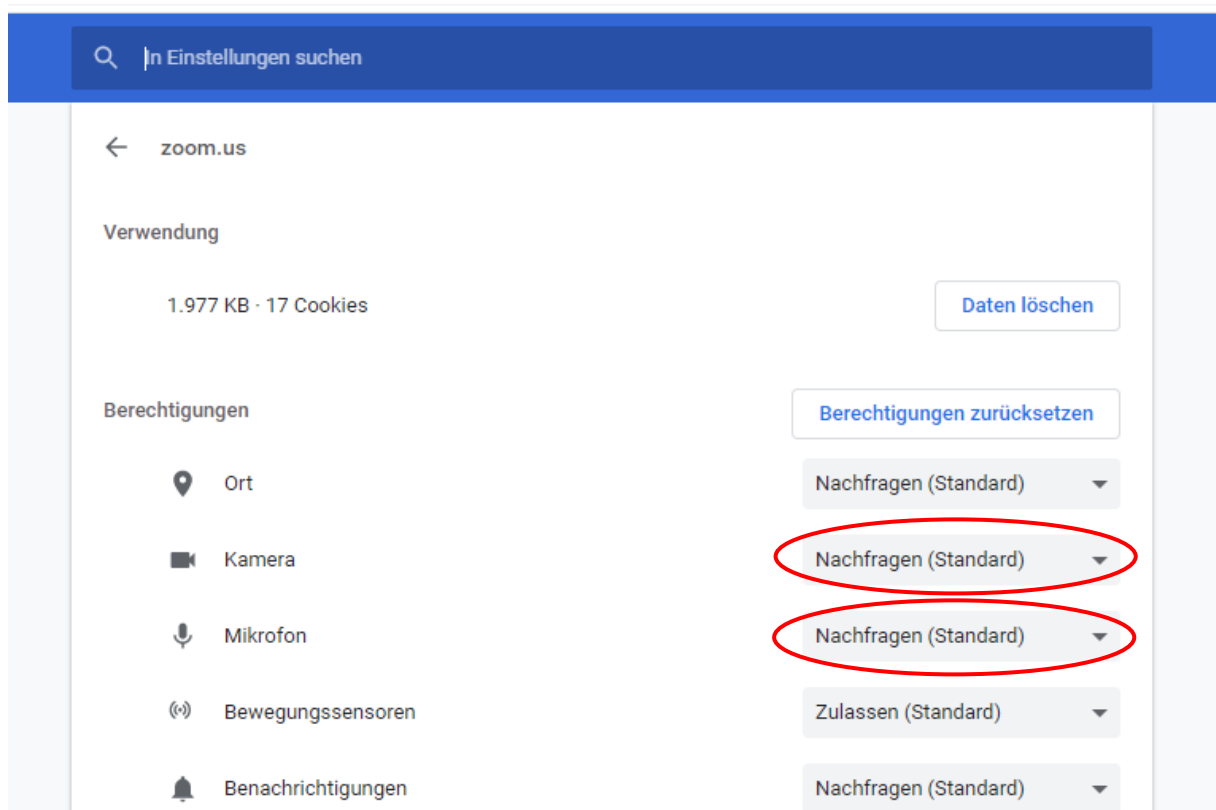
In Einstellungen suchen

zoom.us

Verwendung

1.977 KB · 17 Cookies

Daten löschen

Berechtigungen

Berechtigungen zurücksetzen

Ort
Nachfragen (Standard)

Kamera
Nachfragen (Standard)

Mikrofon
Nachfragen (Standard)

Bewegungssensoren
Zulassen (Standard)

Benachrichtigungen
Nachfragen (Standard)